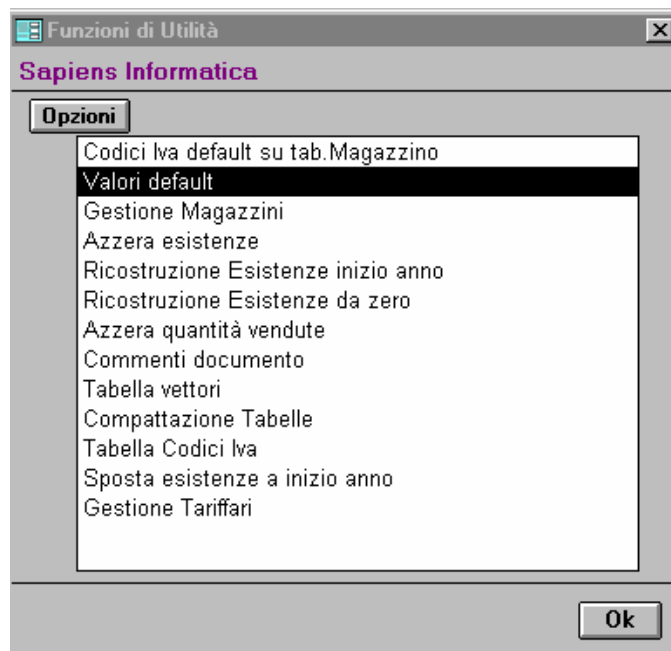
Funzioni di Utilità

Sapiens Informatica

Opzioni

Codici Iva default su tab.Magazzino
Valori default
Gestione Magazzini
Azzera esistenze
Ricostruzione Esistenze inizio anno
Ricostruzione Esistenze da zero
Azzera quantità vendute
Commenti documento
Tabella vettori
Compattazione Tabelle
Tabella Codici Iva
Sposta esistenze a inizio anno
Gestione Tariffari

Ok